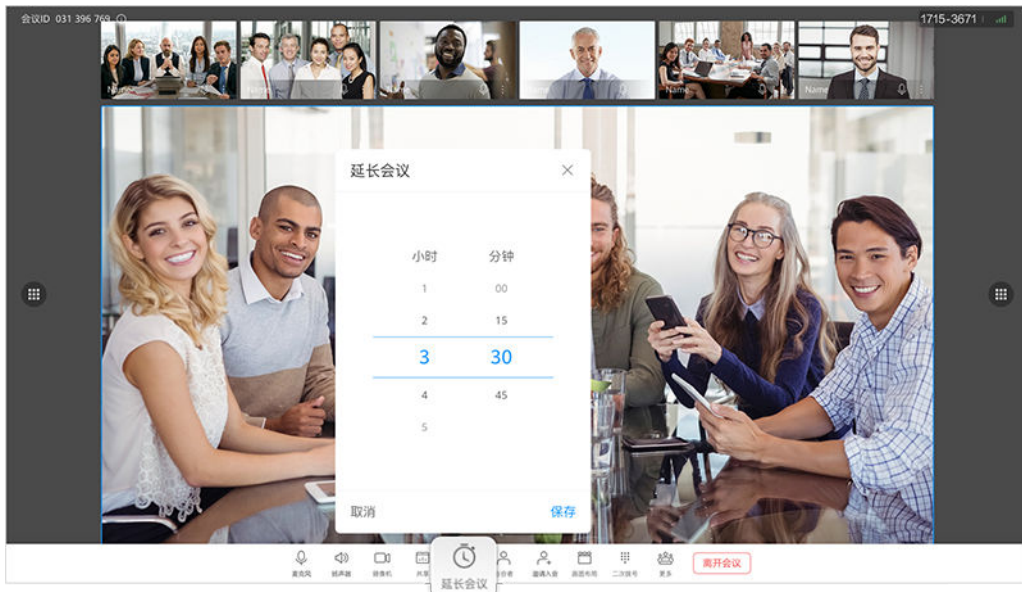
会议ID 031 396 769

1715-3671

Name

Name

Name

Name

Name

Name

延长会议

小时

分钟

1

00

2

15

3

30

4

45

5

取消

保存

麦克风

扬声器

摄像机

共享

延长会议

参会者

邀请入会

画面布局

二次拨号

更多

离开会议